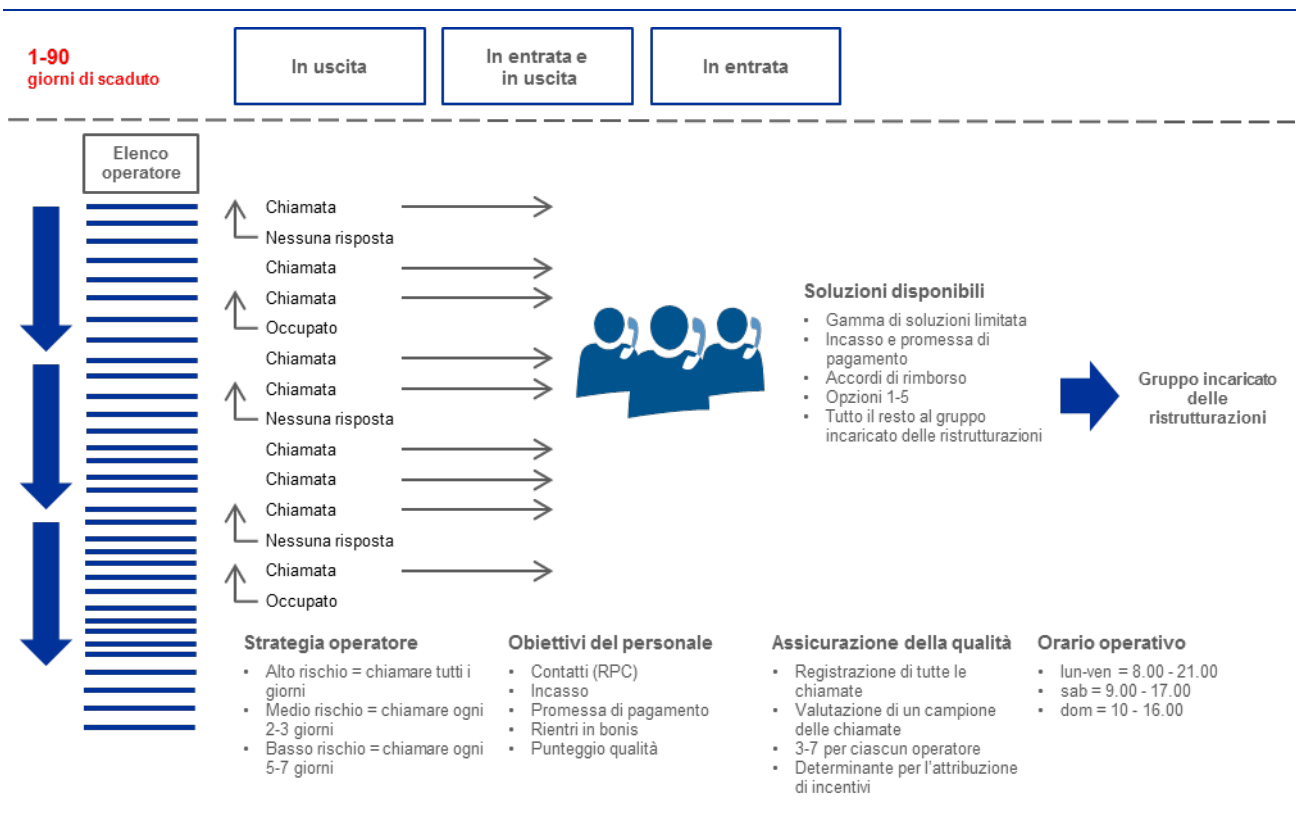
1-90
giorni di scaduto

In uscita

In entrata e in uscita

In entrata

Elenco operatore

Chiamata
Nessuna risposta
Chiamata
Chiamata
Occupato
Chiamata
Chiamata
Nessuna risposta
Chiamata
Chiamata
Chiamata
Nessuna risposta
Chiamata
Occupato

Soluzioni disponibili
• Gamma di soluzioni limitata
• Incasso e promessa di pagamento
• Accordi di rimborso
• Opzioni 1-5
• Tutto il resto al gruppo incaricato delle ristrutturazioni

Gruppo incaricato delle ristrutturazioni

Strategia operatore
• Alto rischio = chiamare tutti i giorni
• Medio rischio = chiamare ogni 2-3 giorni
• Basso rischio = chiamare ogni 5-7 giorni

Obiettivi del personale
• Contatti (RPC)
• Incasso
• Promessa di pagamento
• Rientri in bonis
• Punteggio qualità

Assicurazione della qualità
• Registrazione di tutte le chiamate
• Valutazione di un campione delle chiamate
• 3-7 per ciascun operatore
• Determinante per l'attribuzione di incentivi

Orario operativo
• lun-ven = 8.00 - 21.00
• sab = 9.00 - 17.00
• dom = 10 - 16.00